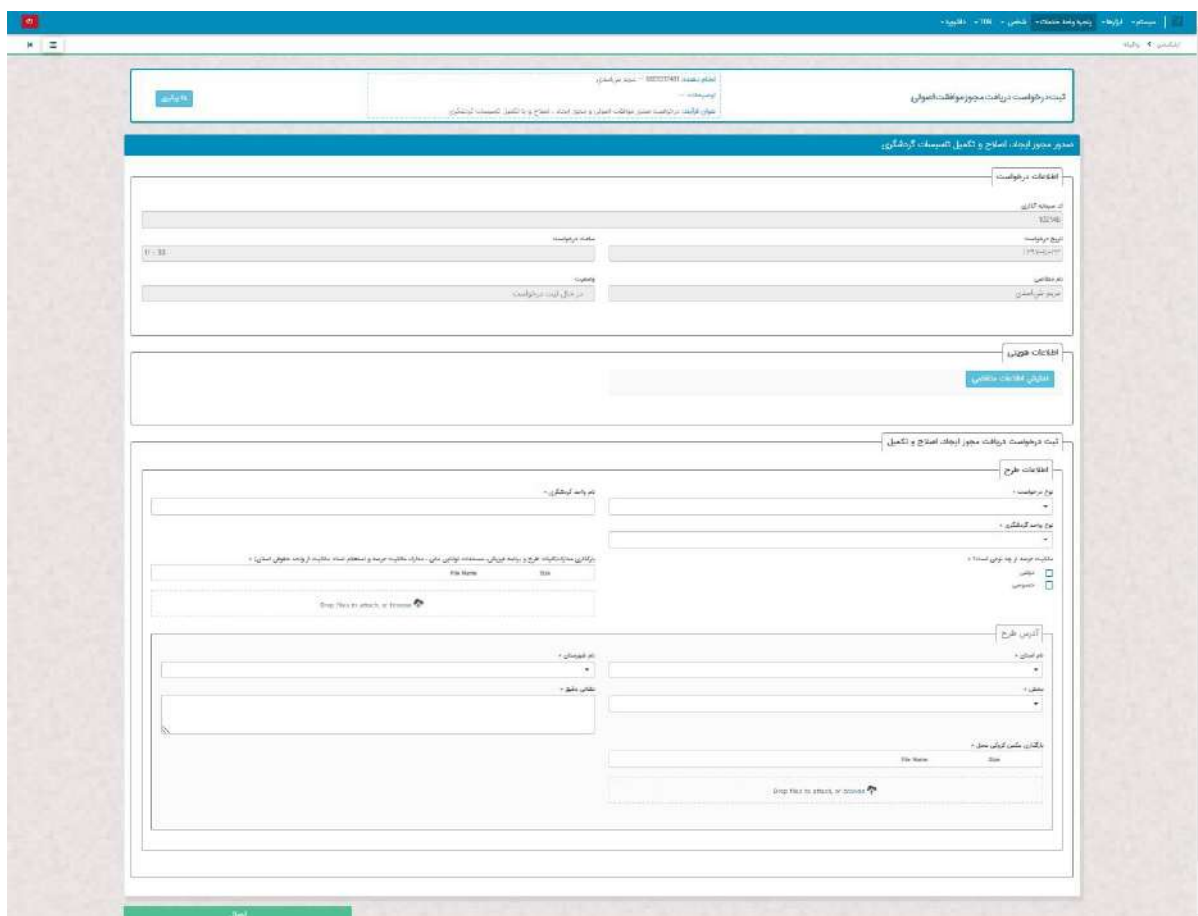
سیستم - ارتباط - پنجره واحد خدمات - شخصی - TDN - داشبورد

داشبورد > پیگیری

ثبت درخواست دریافت مجوز موافقت اصولی

انجام دهنده: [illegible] -- تاریخ ثبت درخواست

توضیحات: --

عنوان فرآیند: درخواست صدور موافقت اصولی و مجوز ایجاد، اصلاح و یا تکمیل تاسیسات گردشگری

بازگشت

صدور مجوز ایجاد، اصلاح و تکمیل تاسیسات گردشگری

اطلاعات درخواست

کد سرمایه گذاری

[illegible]

تاریخ درخواست

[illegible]

ساعت درخواست

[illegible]

نام متقاضی

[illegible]

وضعیت

در حال ثبت درخواست

اطلاعات هویتی

نمایش اطلاعات متقاضی

ثبت درخواست دریافت مجوز ایجاد، اصلاح و تکمیل

اطلاعات طرح

نوع درخواست *

نام واحد گردشگری *

نوع واحد گردشگری *

مالکیت عرصه از چه نوعی است؟ *

دولتی

خصوصی

بارگذاری مدارک (مالکیت طرح و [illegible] - مدارک مالکیت عرصه و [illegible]) *

File Name

Size

Drop files to attach, or browse

آدرس طرح

نام استان *

نام شهرستان *

بخش *

نشانی دقیق *

بارگذاری عکس کروکی محل *

File Name

Size

Drop files to attach, or browse

ادامه